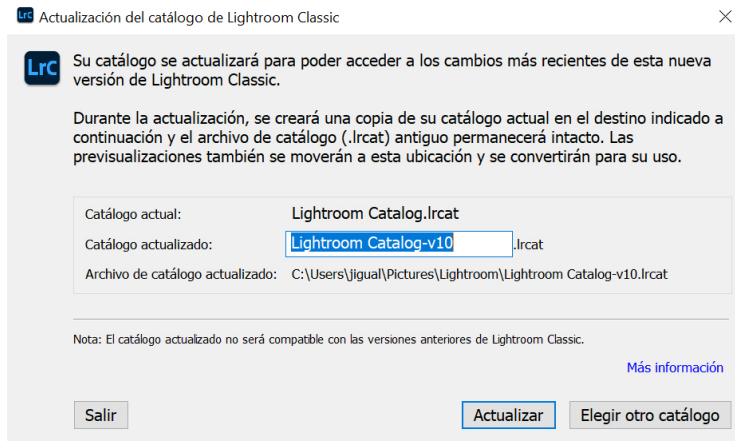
Lrc Actualización del catálogo de Lightroom Classic

Lrc

Su catálogo se actualizará para poder acceder a los cambios más recientes de esta nueva versión de Lightroom Classic.

Durante la actualización, se creará una copia de su catálogo actual en el destino indicado a continuación y el archivo de catálogo (.lrcat) antiguo permanecerá intacto. Las previsualizaciones también se moverán a esta ubicación y se convertirán para su uso.

Catálogo actual: Lightroom Catalog.lrcat
Catálogo actualizado: Lightroom Catalog-v10 .lrcat
Archivo de catálogo actualizado: C:\Users\jigual\Pictures\Lightroom\Lightroom Catalog-v10.lrcat

Nota: El catálogo actualizado no será compatible con las versiones anteriores de Lightroom Classic.

Más información

Salir

Actualizar

Elegir otro catálogo